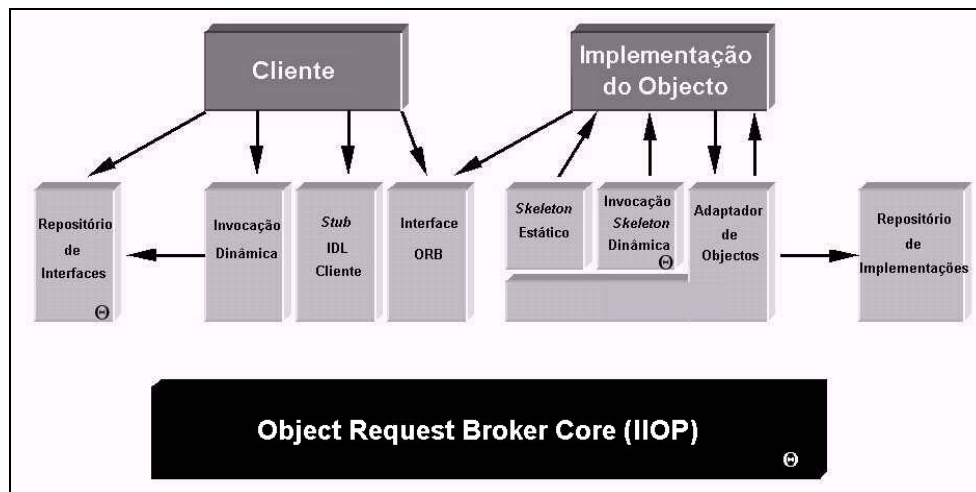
Cliente

Implementação do Objecto

Repositório de Interfaces
Θ

Invocação Dinâmica

Stub IDL Cliente

Interface ORB

Skeleton Estático

Invocação Skeleton Dinâmica
Θ

Adaptador de Objectos

Repositório de Implementações

Object Request Broker Core (IIOP)
Θ